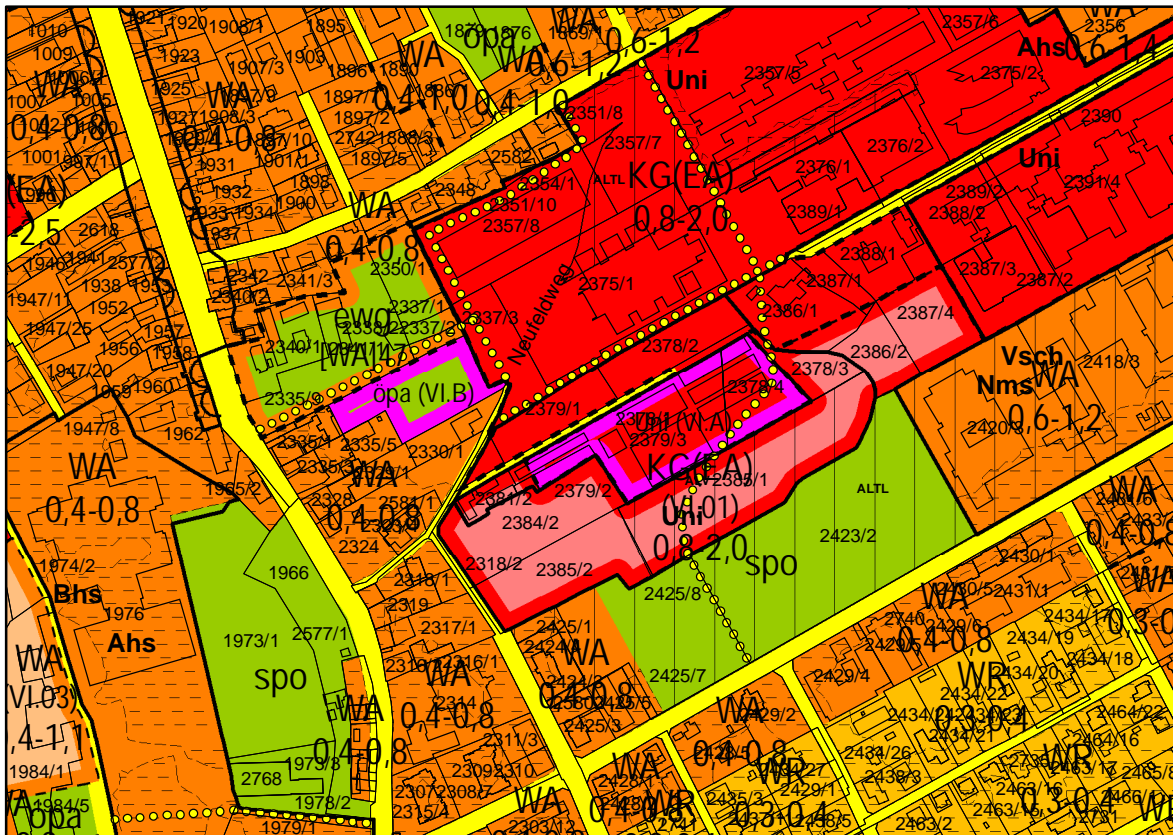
1010 1921 1920 1908/1 1895 1870 1876 WA 1869/1 0,6-1,2 2357/6 2356 Ahs 0,6-1,4
1009 1923 WA WA 0,6-1,2 Uni 2357/5 2375/2
WA 1925 1907/3 1896 1890 0,4-1,0 0,4-1,0
1007 1005 WA 1897/1 2351/8 2390
0,4-0,8 1927 1908/3 0,4-0,8 1897/10 2742 1888/3 2357/7 2376/2 Uni
1001 1897/1 1931 1901/1 1897/5 2582 2376/1
(EA) 1932 1898 2348 2354/1 ALTL KG(EA) 2389/2 2391/4
2,5 2618 1933 1934 1900 WA 2351/10 0,8-2,0 2389/1 2388/2
1946 1941 2577 1937 0,4-0,8 2357/8 2388/1
1947/11 1938 2342 2341/3 2350/1 2375/1 2387/1 2387/3 2387/2
1952 2340/2 2337/1 Neufeldweg 2386/1 2387/4
1947/25 1957 ewg 2338 2337/2 2337/3
1956 1958 2340/1 [WA] 2378/2 2386/2 Vsch
1947/20 1960 opa (VI.B) 2378/4 2378/3 Nms WA 2418/8
1959 2335/9 2379/1 0,6-1,2
1947/8 1962 2335/1 2335/5 2330/1 2379/3 Uni (W.A) 2420/3
WA 2335 WA KG(EA)
0,4-0,8 1965/2 2581/1 2379/2 2385/1 ALTL WA
2328 0,4-0,8 2381/2 (VI.01)
1974/2 2324 2384/2 Uni 2423/2 0,4-0,8
0,8-2,0 2430/1
Bhs 1966 2318/1 2318/2 2385/2 spo WA
1976 2319 2425/8 WA 2431/1
Ahs 1973/1 2577/1 2317/1 2425/1 2740 2429/6 2434/17 0,3-0
WA 2424 WA 2429 0,4-0,8 2434/19 2434/18
(VI.03) spo 2316 2316/1 WA 2434/20
4-1,1 WA 2344 2424/2 0,4-0,8 2425/7 2429/4 WR 2434/22
0,4-0,8 0,4-0,8 2425/6 WA 2434/21 0,3-0,4 2464/22
1984/1 2311/3 2425/3 2429/2 2464/16
1979/3 2309 2310 0,4-0,8 2433/26 WR WR
2768 2307 2308 WA 2427 2438/3 2465/8
1984/5 1979/2 2315/4 WA 2435/3 2429/1 2463/16 2466/1
opa 1979/1 2303 WR 0,3-0,4 2463/10 0,3-0,4 WR